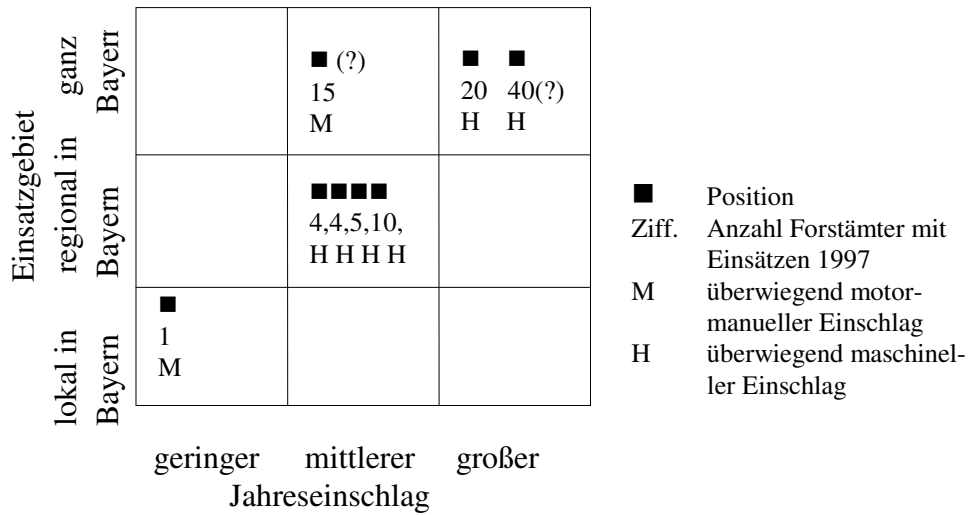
Einsatzgebiet

| | | | |
|---|---|---|---|
| ganz Bayerr | | ■ (?) 15 M | ■ ■ 20 40(?) H H |
| regional in Bayern | | ■■■■ 4,4,5,10, H H H H | |
| lokal in Bayern | ■ 1 M | | |
| | geringer | mittlerer | großer |

Jahreseinschlag

■ Position
Ziff. Anzahl Forstämter mit Einsätzen 1997
M überwiegend motormanueller Einschlag
H überwiegend maschineller Einschlag